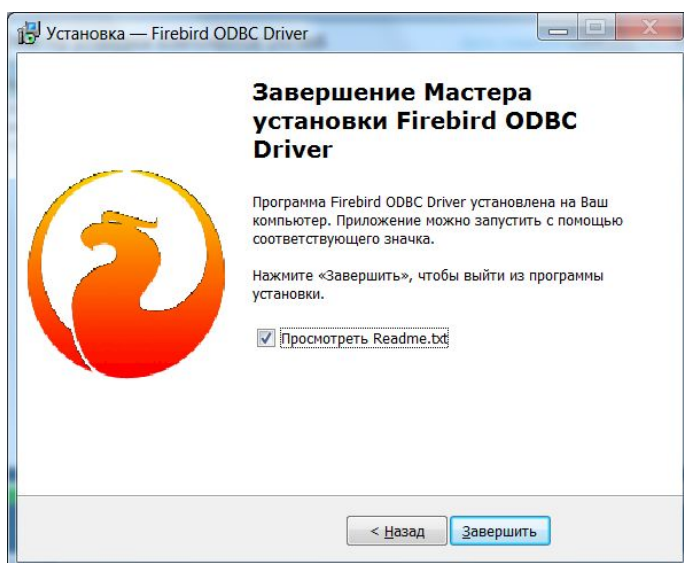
Установка — Firebird ODBC Driver

Завершение Мастера установки Firebird ODBC Driver

Программа Firebird ODBC Driver установлена на Ваш компьютер. Приложение можно запустить с помощью соответствующего значка.

Нажмите «Завершить», чтобы выйти из программы установки.

Просмотреть Readme.txt

< Назад

Завершить